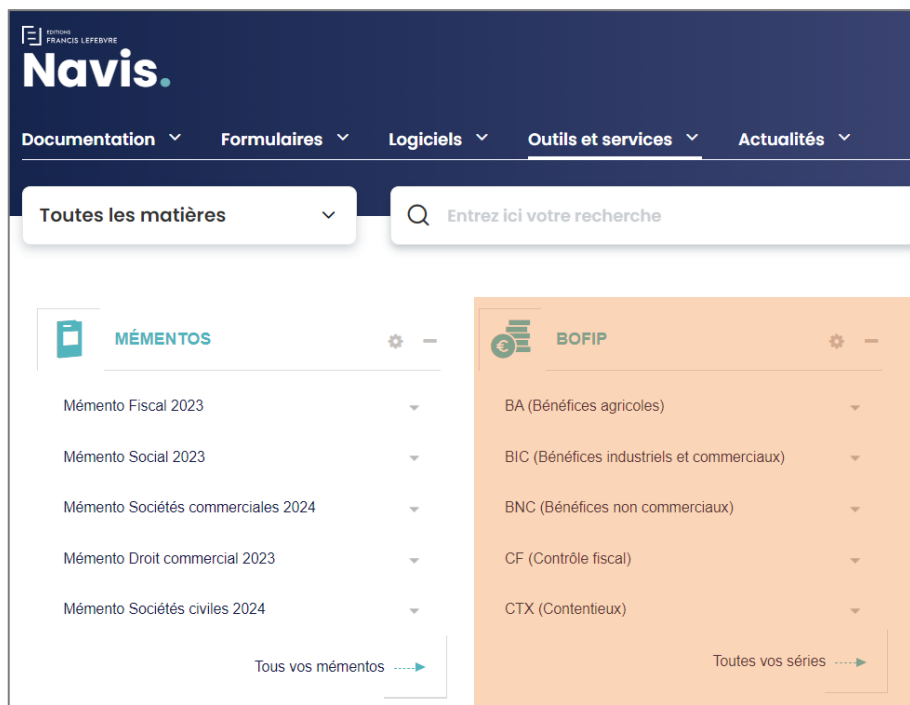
EDITIONS FRANCIS LEFEBVRE
Navis.

Documentation
Formulaires
Logiciels
Outils et services
Actualités

Toutes les matières

Entrez ici votre recherche

MÉMENTOS

Mémento Fiscal 2023
Mémento Social 2023
Mémento Sociétés commerciales 2024
Mémento Droit commercial 2023
Mémento Sociétés civiles 2024

Tous vos mémentos

BOFIP

BA (Bénéfices agricoles)
BIC (Bénéfices industriels et commerciaux)
BNC (Bénéfices non commerciaux)
CF (Contrôle fiscal)
CTX (Contentieux)

Toutes vos séries